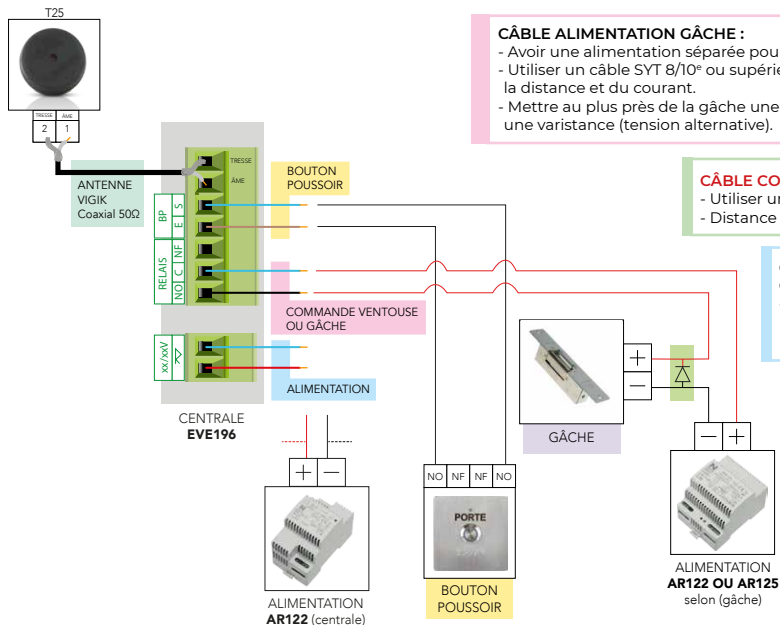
T25

TRESSE ÂME
2 1

ANTENNE VIGIK Coaxial 50Ω

TRESSE
ÂME

BP S E
RELAIS NF C NO

xx/xxV

BOUTON POUSSOIR

COMMANDE VENTOUSE OU GÂCHE

ALIMENTATION

CENTRALE
EVE196

CÂBLE ALIMENTATION GÂCHE :
- Avoir une alimentation séparée pou
- Utiliser un câble SYT 8/10ᵉ ou supérie la distance et du courant.
- Mettre au plus près de la gâche une une varistance (tension alternative).

CÂBLE CO
- Utiliser u
- Distance

+
−

GÂCHE

− +

+ −

NO NF NF NO

PORTE

BOUTON POUSSOIR

ALIMENTATION
AR122 (centrale)

ALIMENTATION
AR122 OU AR125
selon (gâche)